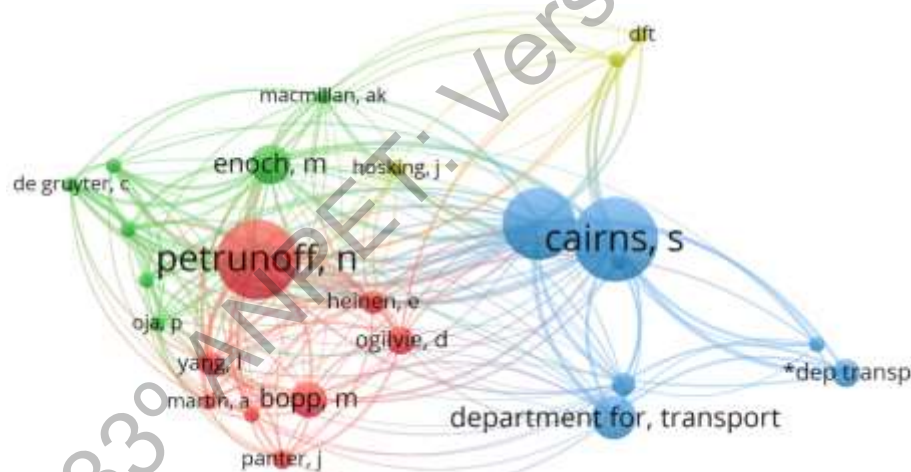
dft

macmillan, ak

enoch, m

hosking, j

de gruyter, c

cairns, s

petrunoff, n

heinen, e

oja, p

ogilvie, d

yang, l

*dep transp

martin, a

bopp, m

department for, transport

panter, j

33º ANPET: Vers